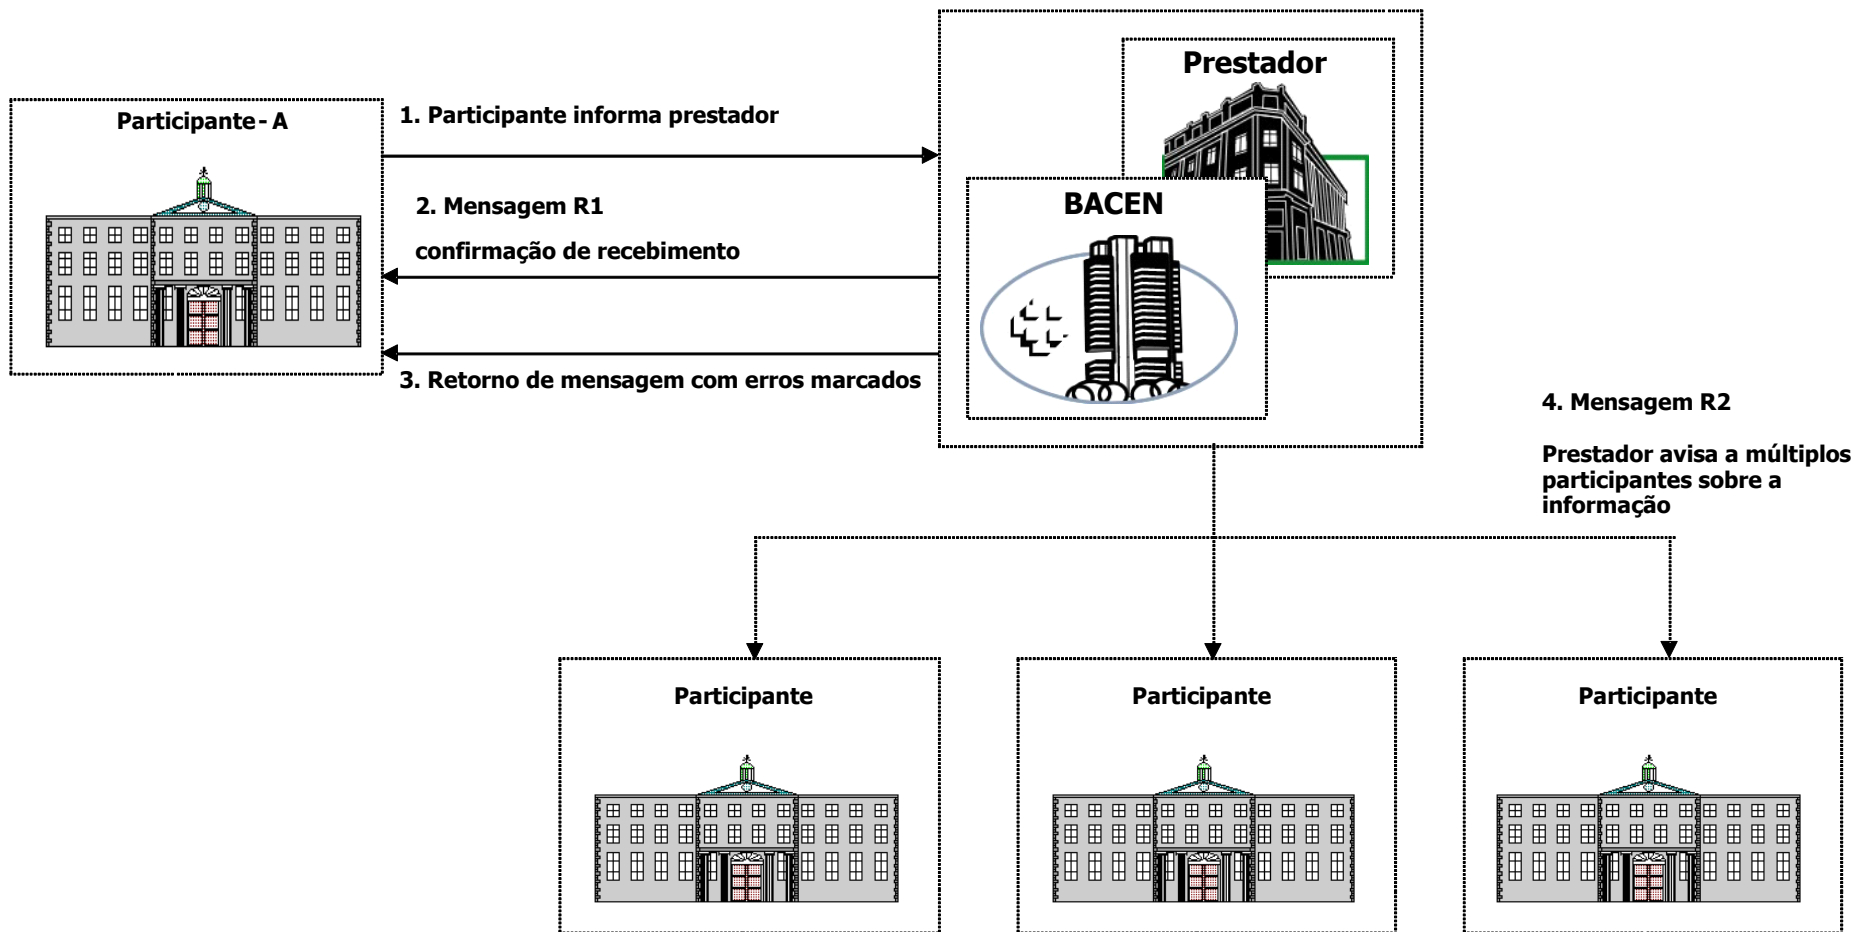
Participante - A

1. Participante informa prestador

2. Mensagem R1

confirmação de recebimento

3. Retorno de mensagem com erros marcados

Prestador

BACEN

4. Mensagem R2

Prestador avisa a múltiplos participantes sobre a informação

Participante

Participante

Participante